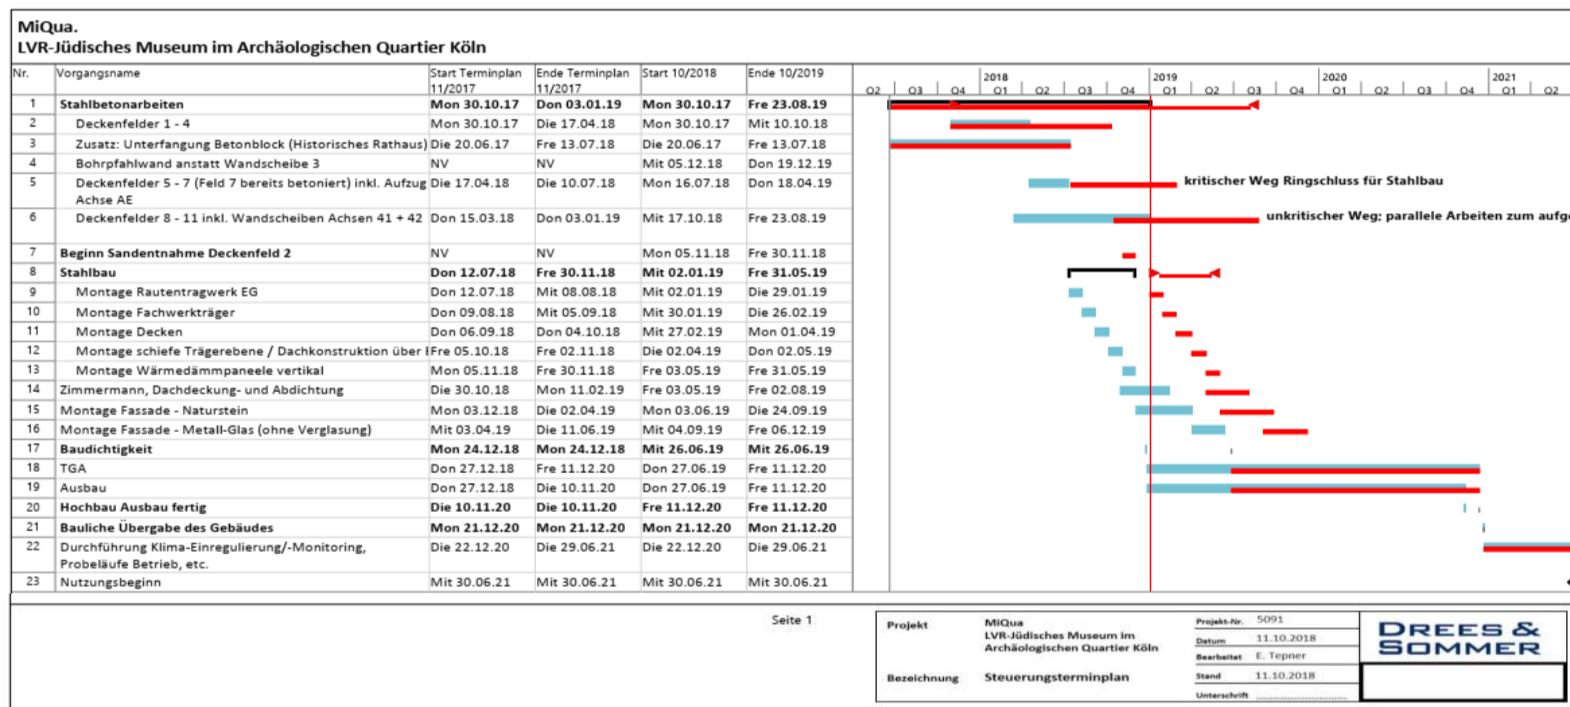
MiQua.
LVR-Jüdisches Museum im Archäologischen Quartier Köln

| Nr. | Vorgangsname | Start Terminplan 11/2017 | Ende Terminplan 11/2017 | Start 10/2018 | Ende 10/2019 |
|---|---|---|---|---|---|
| 1 | Stahlbetonarbeiten | Mon 30.10.17 | Die 03.01.19 | Mon 30.10.17 | Fre 23.08.19 |
| 2 | Deckenfelder 1 - 4 | Mon 30.10.17 | Die 17.04.18 | Mon 30.10.17 | Mit 10.10.18 |
| 3 | Zusatz: Unterfangung Betonblock (Historisches Rathaus) | Die 20.06.17 | Fre 13.07.18 | Die 20.06.17 | Fre 13.07.18 |
| 4 | Bohrpfahlwand anstatt Wandscheibe 3 | NV | NV | Mit 05.12.18 | Don 19.12.19 |
| 5 | Deckenfelder 5 - 7 (Feld 7 bereits betoniert) inkl. Aufzug Achse AE | Die 17.04.18 | Die 10.07.18 | Mon 16.07.18 | Don 18.04.19 |
| 6 | Deckenfelder 8 - 11 inkl. Wandscheiben Achsen 41 + 42 | Don 15.03.18 | Don 03.01.19 | Mit 17.10.18 | Fre 23.08.19 |
| 7 | Beginn Sandentnahme Deckenfeld 2 | NV | NV | Mon 05.11.18 | Fre 30.11.18 |
| 8 | Stahlbau | Don 12.07.18 | Fre 30.11.18 | Mit 02.01.19 | Fre 31.05.19 |
| 9 | Montage Rautentragwerk EG | Don 12.07.18 | Mit 08.08.18 | Mit 02.01.19 | Die 29.01.19 |
| 10 | Montage Fachwerkträger | Don 09.08.18 | Mit 05.09.18 | Mit 30.01.19 | Die 26.02.19 |
| 11 | Montage Decken | Don 06.09.18 | Don 04.10.18 | Mit 27.02.19 | Mon 01.04.19 |
| 12 | Montage schiefe Trägerebene / Dachkonstruktion über I | Fre 05.10.18 | Fre 02.11.18 | Die 02.04.19 | Don 02.05.19 |
| 13 | Montage Wärmedämmpaneele vertikal | Mon 05.11.18 | Fre 30.11.18 | Fre 03.05.19 | Fre 31.05.19 |
| 14 | Zimmermann, Dachdeckung- und Abdichtung | Die 30.10.18 | Mon 11.02.19 | Fre 03.05.19 | Fre 02.08.19 |
| 15 | Montage Fassade - Naturstein | Mon 03.12.18 | Die 02.04.19 | Mon 03.06.19 | Die 24.09.19 |
| 16 | Montage Fassade - Metall-Glas (ohne Verglasung) | Mit 03.04.19 | Die 11.06.19 | Mit 04.09.19 | Fre 06.12.19 |
| 17 | Baudichtigkeit | Mon 24.12.18 | Mon 24.12.18 | Mit 26.06.19 | Mit 26.06.19 |
| 18 | TGA | Don 27.12.18 | Fre 11.12.20 | Don 27.06.19 | Fre 11.12.20 |
| 19 | Ausbau | Don 27.12.18 | Die 10.11.20 | Don 27.06.19 | Fre 11.12.20 |
| 20 | Hochbau Ausbau fertig | Die 10.11.20 | Die 10.11.20 | Fre 11.12.20 | Fre 11.12.20 |
| 21 | Bauliche Übergabe des Gebäudes | Mon 21.12.20 | Mon 21.12.20 | Mon 21.12.20 | Mon 21.12.20 |
| 22 | Durchführung Klima-Einregulierung/-Monitoring, Probeläufe Betrieb, etc. | Die 22.12.20 | Die 29.06.21 | Die 22.12.20 | Die 29.06.21 |
| 23 | Nutzungsbeginn | Mit 30.06.21 | Mit 30.06.21 | Mit 30.06.21 | Mit 30.06.21 |

Q2 Q3 Q4 2018 Q1 Q2 Q3 Q4 2019 Q1 Q2 Q3 Q4 2020 Q1 Q2 Q3 Q4 2021 Q1 Q2

kritischer Weg Ringschluss für Stahlbau
unkritischer Weg: parallele Arbeiten zum aufg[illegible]

Seite 1

Projekt MiQua LVR-Jüdisches Museum im Archäologischen Quartier Köln
Projekt-Nr. 5091
Datum 11.10.2018
Bearbeitet E. Tepner
Bezeichnung Steuerungsterminplan
Stand 11.10.2018
Unterschrift
DREES & SOMMER